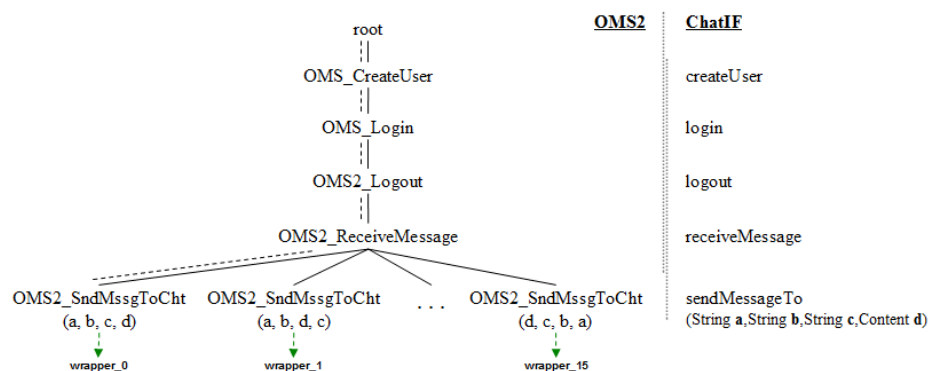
root

OMS_CreateUser

OMS_Login

OMS2_Logout

OMS2_ReceiveMessage

OMS2_SndMssgToCht (a, b, c, d)

wrapper_0

OMS2_SndMssgToCht (a, b, d, c)

wrapper_1

. . .

OMS2_SndMssgToCht (d, c, b, a)

wrapper_15

OMS2

ChatIF

createUser

login

logout

receiveMessage

sendMessageTo (String **a**,String **b**,String **c**,Content **d**)